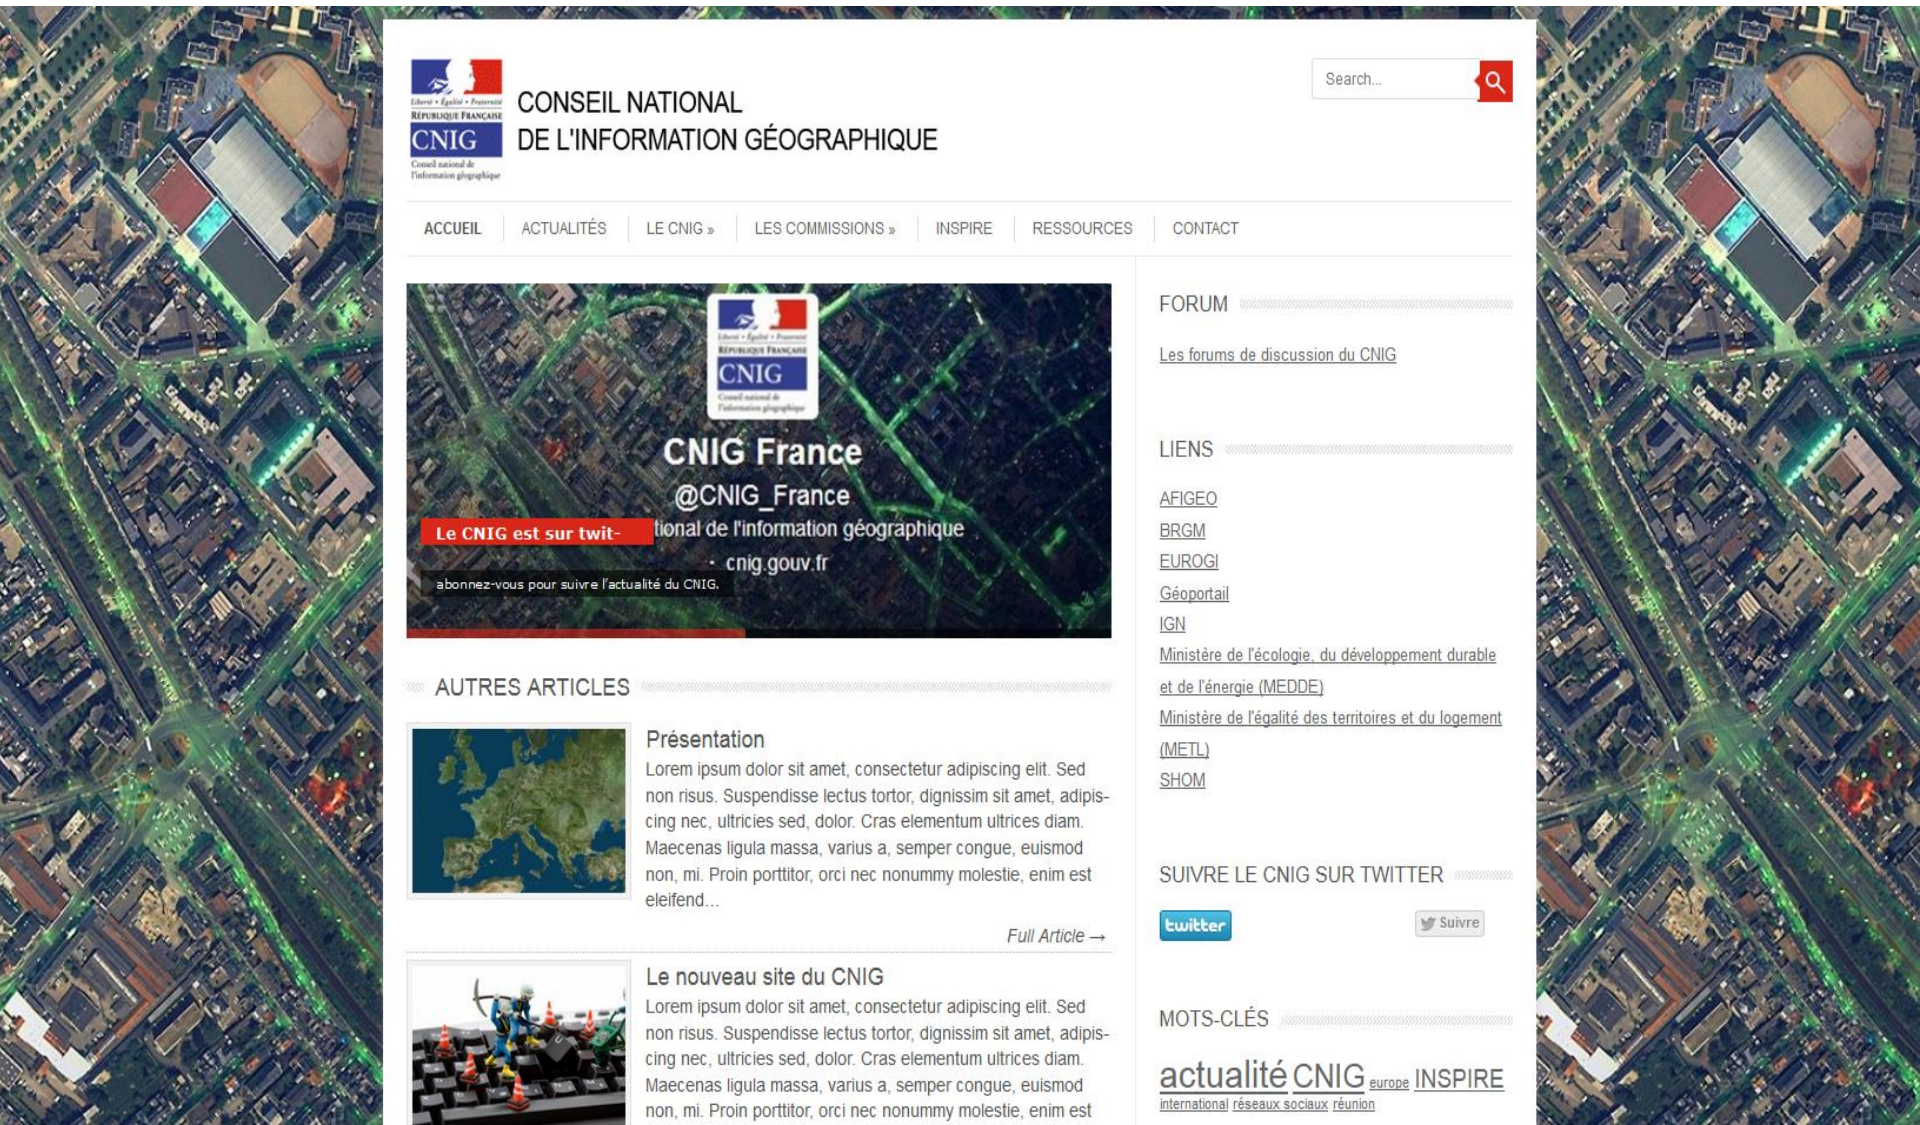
Liberté • Égalité • Fraternité
RÉPUBLIQUE FRANÇAISE
CNIG
Conseil national de l'information géographique

CONSEIL NATIONAL
DE L'INFORMATION GÉOGRAPHIQUE

Search...

ACCUEIL | ACTUALITÉS | LE CNIG » | LES COMMISSIONS » | INSPIRE | RESSOURCES | CONTACT

Liberté • Égalité • Fraternité
RÉPUBLIQUE FRANÇAISE
CNIG
Conseil national de l'information géographique

CNIG France
@CNIG_France
Le CNIG est sur twit- tional de l'information géographique
· cnig.gouv.fr
abonnez-vous pour suivre l'actualité du CNIG.

AUTRES ARTICLES

Présentation
Lorem ipsum dolor sit amet, consectetur adipiscing elit. Sed non risus. Suspendisse lectus tortor, dignissim sit amet, adipiscing nec, ultricies sed, dolor. Cras elementum ultrices diam. Maecenas ligula massa, varius a, semper congue, euismod non, mi. Proin porttitor, orci nec nonummy molestie, enim est eleifend...

Full Article →

Le nouveau site du CNIG
Lorem ipsum dolor sit amet, consectetur adipiscing elit. Sed non risus. Suspendisse lectus tortor, dignissim sit amet, adipiscing nec, ultricies sed, dolor. Cras elementum ultrices diam. Maecenas ligula massa, varius a, semper congue, euismod non, mi. Proin porttitor, orci nec nonummy molestie, enim est

FORUM

Les forums de discussion du CNIG

LIENS

AFIGEO
BRGM
EUROGI
Géoportail
IGN
Ministère de l'écologie, du développement durable et de l'énergie (MEDDE)
Ministère de l'égalité des territoires et du logement (METL)
SHOM

SUIVRE LE CNIG SUR TWITTER

twitter
Suivre

MOTS-CLÉS

actualité CNIG europe INSPIRE
international réseaux sociaux réunion